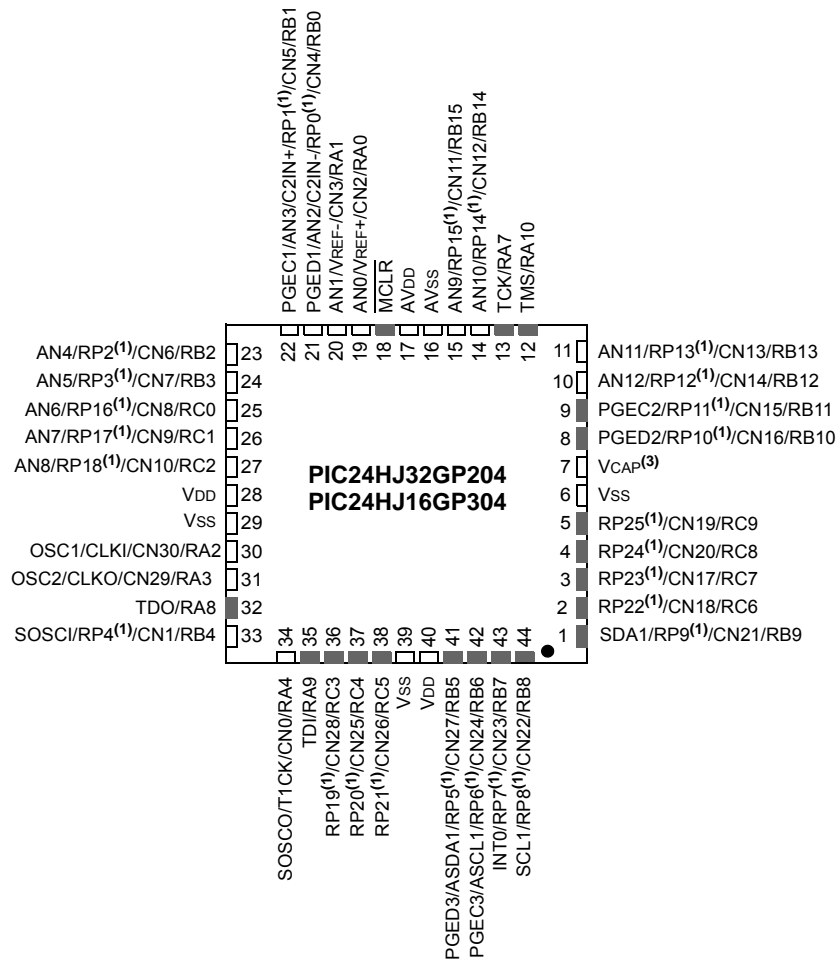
PGEC1/AN3/C2IN+/RP1$^{(1)}$/CN5/RB1
PGED1/AN2/C2IN-/RP0$^{(1)}$/CN4/RB0
AN1/VREF-/CN3/RA1
AN0/VREF+/CN2/RA0
MCLR
AVDD
AVSS
AN9/RP15$^{(1)}$/CN11/RB15
AN10/RP14$^{(1)}$/CN12/RB14
TCK/RA7
TMS/RA10

22 21 20 19 18 17 16 15 14 13 12

AN4/RP2$^{(1)}$/CN6/RB2 23
AN5/RP3$^{(1)}$/CN7/RB3 24
AN6/RP16$^{(1)}$/CN8/RC0 25
AN7/RP17$^{(1)}$/CN9/RC1 26
AN8/RP18$^{(1)}$/CN10/RC2 27
VDD 28
VSS 29
OSC1/CLKI/CN30/RA2 30
OSC2/CLKO/CN29/RA3 31
TDO/RA8 32
SOSCI/RP4$^{(1)}$/CN1/RB4 33

PIC24HJ32GP204
PIC24HJ16GP304

11 AN11/RP13$^{(1)}$/CN13/RB13
10 AN12/RP12$^{(1)}$/CN14/RB12
9 PGEC2/RP11$^{(1)}$/CN15/RB11
8 PGED2/RP10$^{(1)}$/CN16/RB10
7 VCAP$^{(3)}$
6 VSS
5 RP25$^{(1)}$/CN19/RC9
4 RP24$^{(1)}$/CN20/RC8
3 RP23$^{(1)}$/CN17/RC7
2 RP22$^{(1)}$/CN18/RC6
1 SDA1/RP9$^{(1)}$/CN21/RB9

34 35 36 37 38 39 40 41 42 43 44

SOSCO/T1CK/CN0/RA4
TDI/RA9
RP19$^{(1)}$/CN28/RC3
RP20$^{(1)}$/CN25/RC4
RP21$^{(1)}$/CN26/RC5
VSS
VDD
PGED3/ASDA1/RP5$^{(1)}$/CN27/RB5
PGEC3/ASCL1/RP6$^{(1)}$/CN24/RB6
INT0/RP7$^{(1)}$/CN23/RB7
SCL1/RP8$^{(1)}$/CN22/RB8